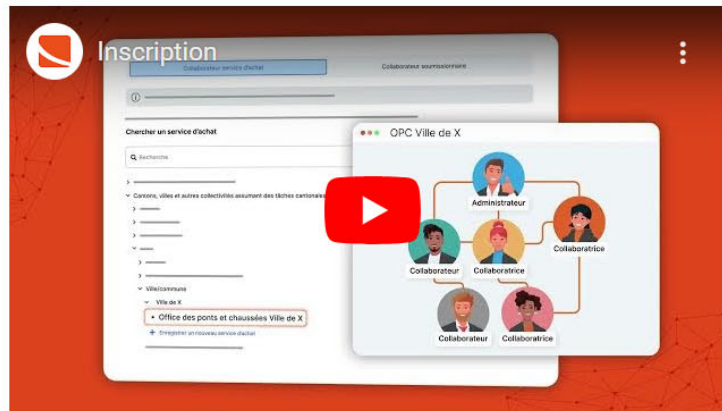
Inscription

Collaborateur service d'achat
Collaborateur soumissionnaire

Chercher un service d'achat
Recherche
Cantons, villes et autres collectivités assumant des tâches cantonales
Ville/commune
Ville de X
Office des ponts et chaussées Ville de X
+ Enregistrer un nouveau service d'achat

OPC Ville de X
Administrateur
Collaborateur
Collaboratrice
Collaboratrice
Collaborateur
Collaboratrice